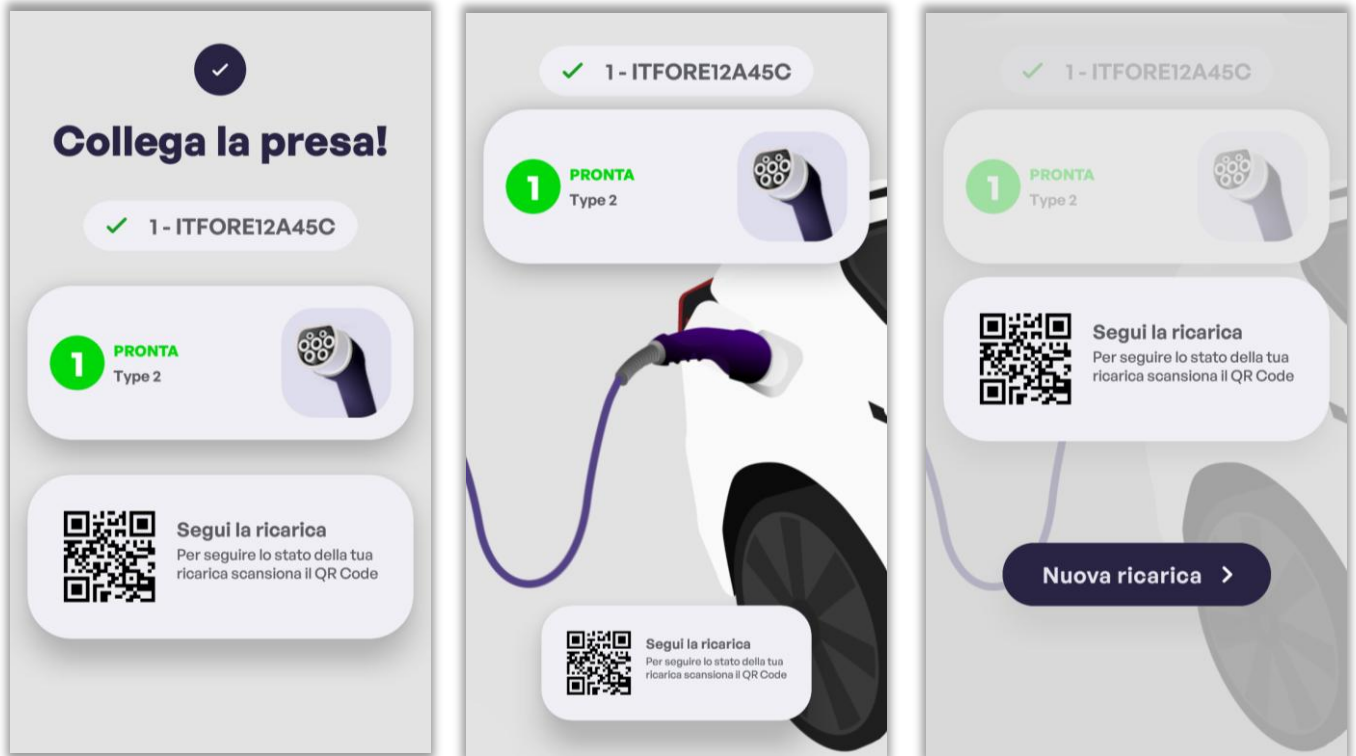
Collega la presa!

1 - ITFORE12A45C

1 PRONTA
Type 2

Segui la ricarica
Per seguire lo stato della tua ricarica scansiona il QR Code

1 - ITFORE12A45C

1 PRONTA
Type 2

Segui la ricarica
Per seguire lo stato della tua ricarica scansiona il QR Code

1 - ITFORE12A45C

1 PRONTA
Type 2

Segui la ricarica
Per seguire lo stato della tua ricarica scansiona il QR Code

Nuova ricarica >